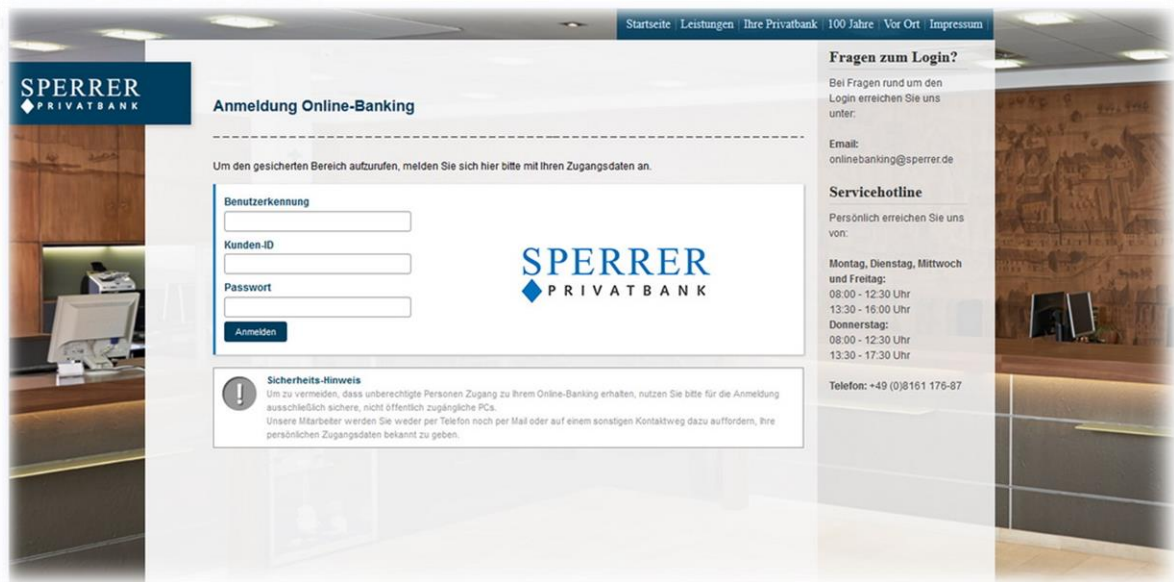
Startseite | Leistungen | Ihre Privatbank | 100 Jahre | Vor Ort | Impressum

SPERRER
PRIVATBANK

Anmeldung Online-Banking

Um den gesicherten Bereich aufzurufen, melden Sie sich hier bitte mit Ihren Zugangsdaten an.

Benutzerkennung

Kunden-ID

Passwort

Anmelden

SPERRER
PRIVATBANK

Sicherheits-Hinweis
Um zu vermeiden, dass unberechtigte Personen Zugang zu Ihrem Online-Banking erhalten, nutzen Sie bitte für die Anmeldung ausschließlich sichere, nicht öffentlich zugängliche PCs.
Unsere Mitarbeiter werden Sie weder per Telefon noch per Mail oder auf einem sonstigen Kontaktweg dazu auffordern, Ihre persönlichen Zugangsdaten bekannt zu geben.

Fragen zum Login?
Bei Fragen rund um den Login erreichen Sie uns unter:

Email:
onlinebanking@sperrer.de

Servicehotline
Persönlich erreichen Sie uns von:

Montag, Dienstag, Mittwoch und Freitag:
08:00 - 12:30 Uhr
13:30 - 16:00 Uhr
Donnerstag:
08:00 - 12:30 Uhr
13:30 - 17:30 Uhr

Telefon: +49 (0)8161 176-87